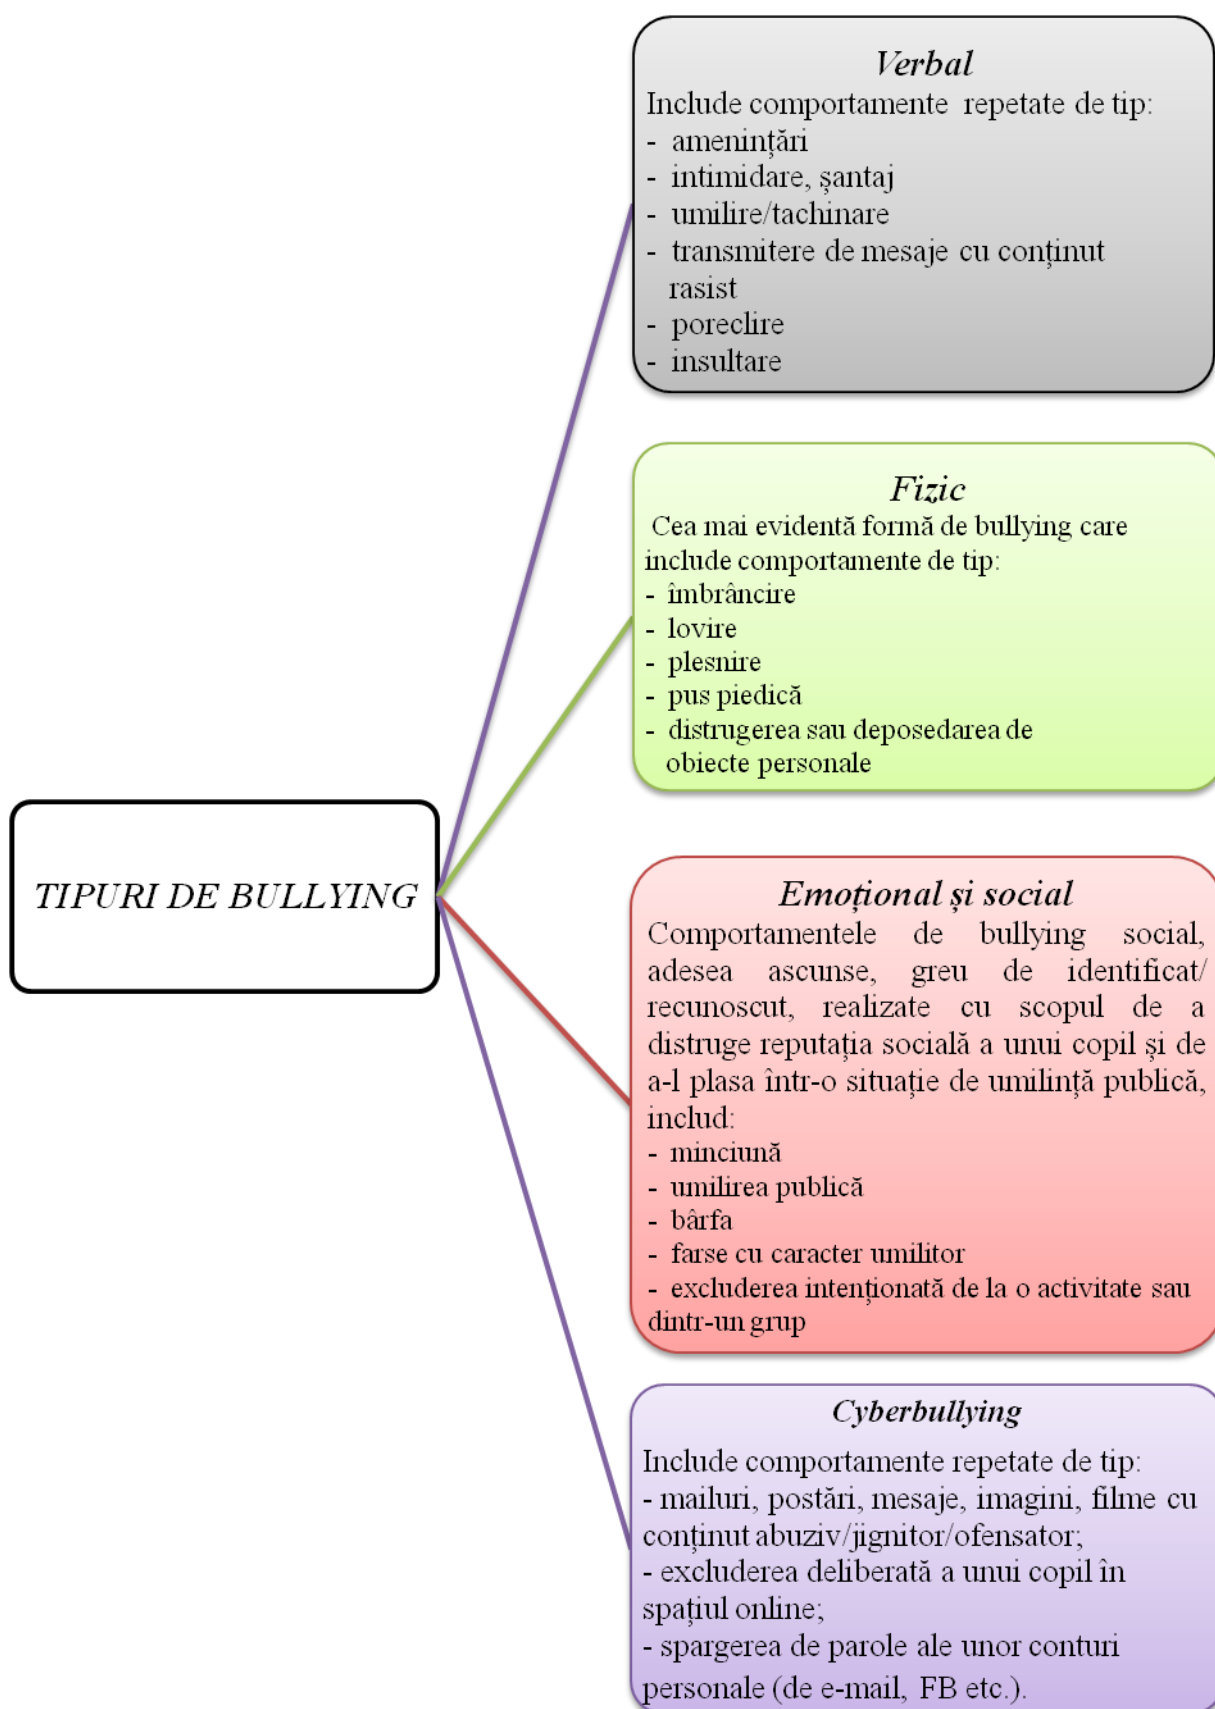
TIPURI DE BULLYING

Verbal
Include comportamente repetate de tip:
- amenințări
- intimidare, șantaj
- umilire/tachinare
- transmitere de mesaje cu conținut rasist
- poreclire
- insultare

Fizic
Cea mai evidentă formă de bullying care include comportamente de tip:
- îmbrâncire
- lovire
- plesnire
- pus piedică
- distrugerea sau deposedarea de obiecte personale

Emoțional și social
Comportamentele de bullying social, adesea ascunse, greu de identificat/ recunoscut, realizate cu scopul de a distruge reputația socială a unui copil și de a-l plasa într-o situație de umilință publică, includ:
- minciună
- umilirea publică
- bârfa
- farse cu caracter umilitor
- excluderea intenționată de la o activitate sau dintr-un grup

Cyberbullying
Include comportamente repetate de tip:
- mailuri, postări, mesaje, imagini, filme cu conținut abuziv/jignitor/ofensator;
- excluderea deliberată a unui copil în spațiul online;
- spargerea de parole ale unor conturi personale (de e-mail, FB etc.).